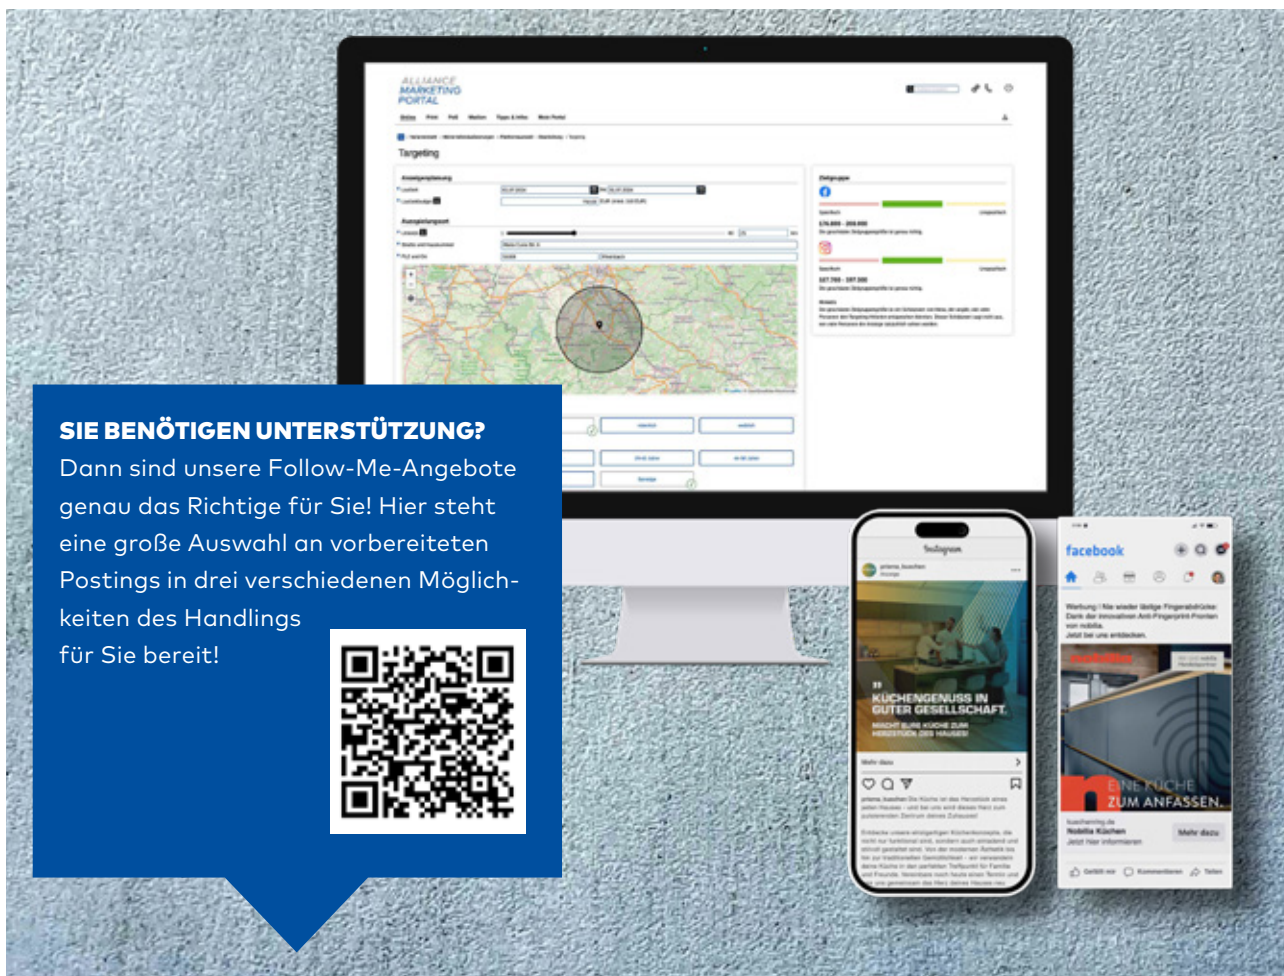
ALLIANCE MARKETING PORTAL

Online Print Post Medien Tipps & Infos Mein Portal

Targeting

Zielgruppe

176.800 - 208.000

107.700 - 187.300

SIE BENÖTIGEN UNTERSTÜTZUNG?
Dann sind unsere Follow-Me-Angebote genau das Richtige für Sie! Hier steht eine große Auswahl an vorbereiteten Postings in drei verschiedenen Möglichkeiten des Handlings für Sie bereit!

Instagram

KÜCHENGENUSS IN GUTER GESELLSCHAFT.
MACHT EURE KÜCHE ZUM HERZSTÜCK DES HAUSES!

Mehr dazu

facebook

Werbung | Nie wieder lästige Fingerabdrücke: Dank der innovativen Anti-Fingerprint-Fronten von nobilia. Jetzt bei uns entdecken.

EINE KÜCHE ZUM ANFASSEN.

Nobilia Küchen
Jetzt hier informieren

Mehr dazu

Gefällt mir Kommentieren Teilen